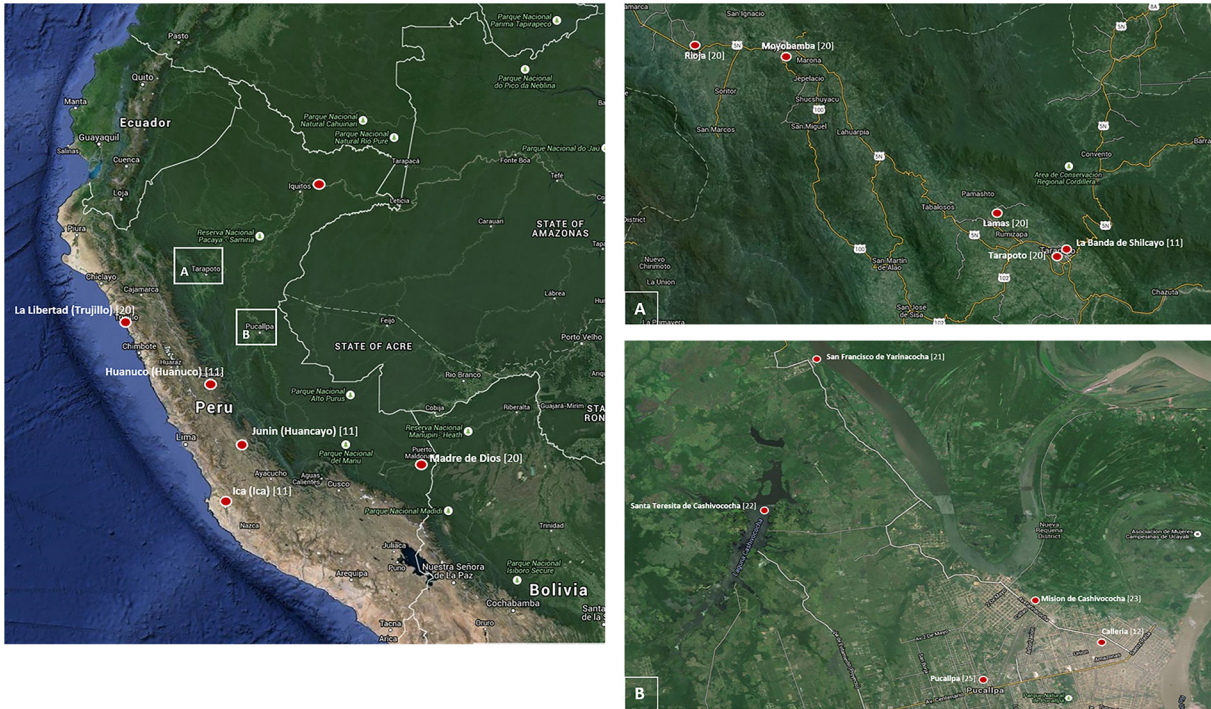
Pasto
Parque Nacional Pariná Tapiapeco
Quito
Manta
Ecuador
Guayaquil
Salinas
Cuenca
Loja
Parque Nacional do Pico da Neblina
Parque Nacional Natural Cahuinarí
Parque Nacional Natural Río Puré
Tarapacá
Fonte Boa
Parque Nacional do Jaú
Tefé
Iquitos
Leticia
Carauari
STATE OF AMAZONAS
Piura
Reserva Nacional Pacaya - Samiria
Chiclayo
A
Tarapoto
Cajamarca
La Libertad (Trujillo) [20]
Chimbote
B
Pucallpa
Feijó
STATE OF ACRE
Lábrea
Porto Velho
Huaraz
Huanuco (Huanuco) [11]
Peru
Rio Branco
Parque Nacional Alto Purús
Cobija
Riberalta
Guajará-Mirim
Lima
Junin (Huancayo) [11]
Reserva Nacional Manuripi - Heath
Ayacucho
Parque Nacional del Manú
Aguas Calientes
Cusco
Puerto Maldonado
Madre de Dios [20]
Ica (Ica) [11]
Nazca
Parque Nacional Madidi
Trinidad
Juliaca
Arequipa
Puno
Nuestra Señora de La Paz
Bolivia
Cochabamba
Parque Nacional Isiboro Secure
Tacna
Arica
Oruro
Santa

San Ignacio
Rioja [20]
Moyobamba [20]
Marona
Jepelacio
Soritor
Shucshuyacu
San Marcos
San Miguel
Lahuarpia
Convento
Área de Conservación Regional Cordillera
Pamashto
Tabalosos
Lamas [20]
Rumizapa
La Banda de Shilcayo [11]
Tarapoto [20]
Nuevo Chinmoto
San Martín de Alao
San José de Sisa
La Unión
Chazuta
A

San Francisco de Yarinacocha [21]
Santa Teresita de Cashivococha [22]
Nueva Requena District
Asociación de Mujeres Campesinas de Ucayali
Mision de Cashivococha [23]
Calleria [12]
Pucallpa [25]
Pucallpa
B